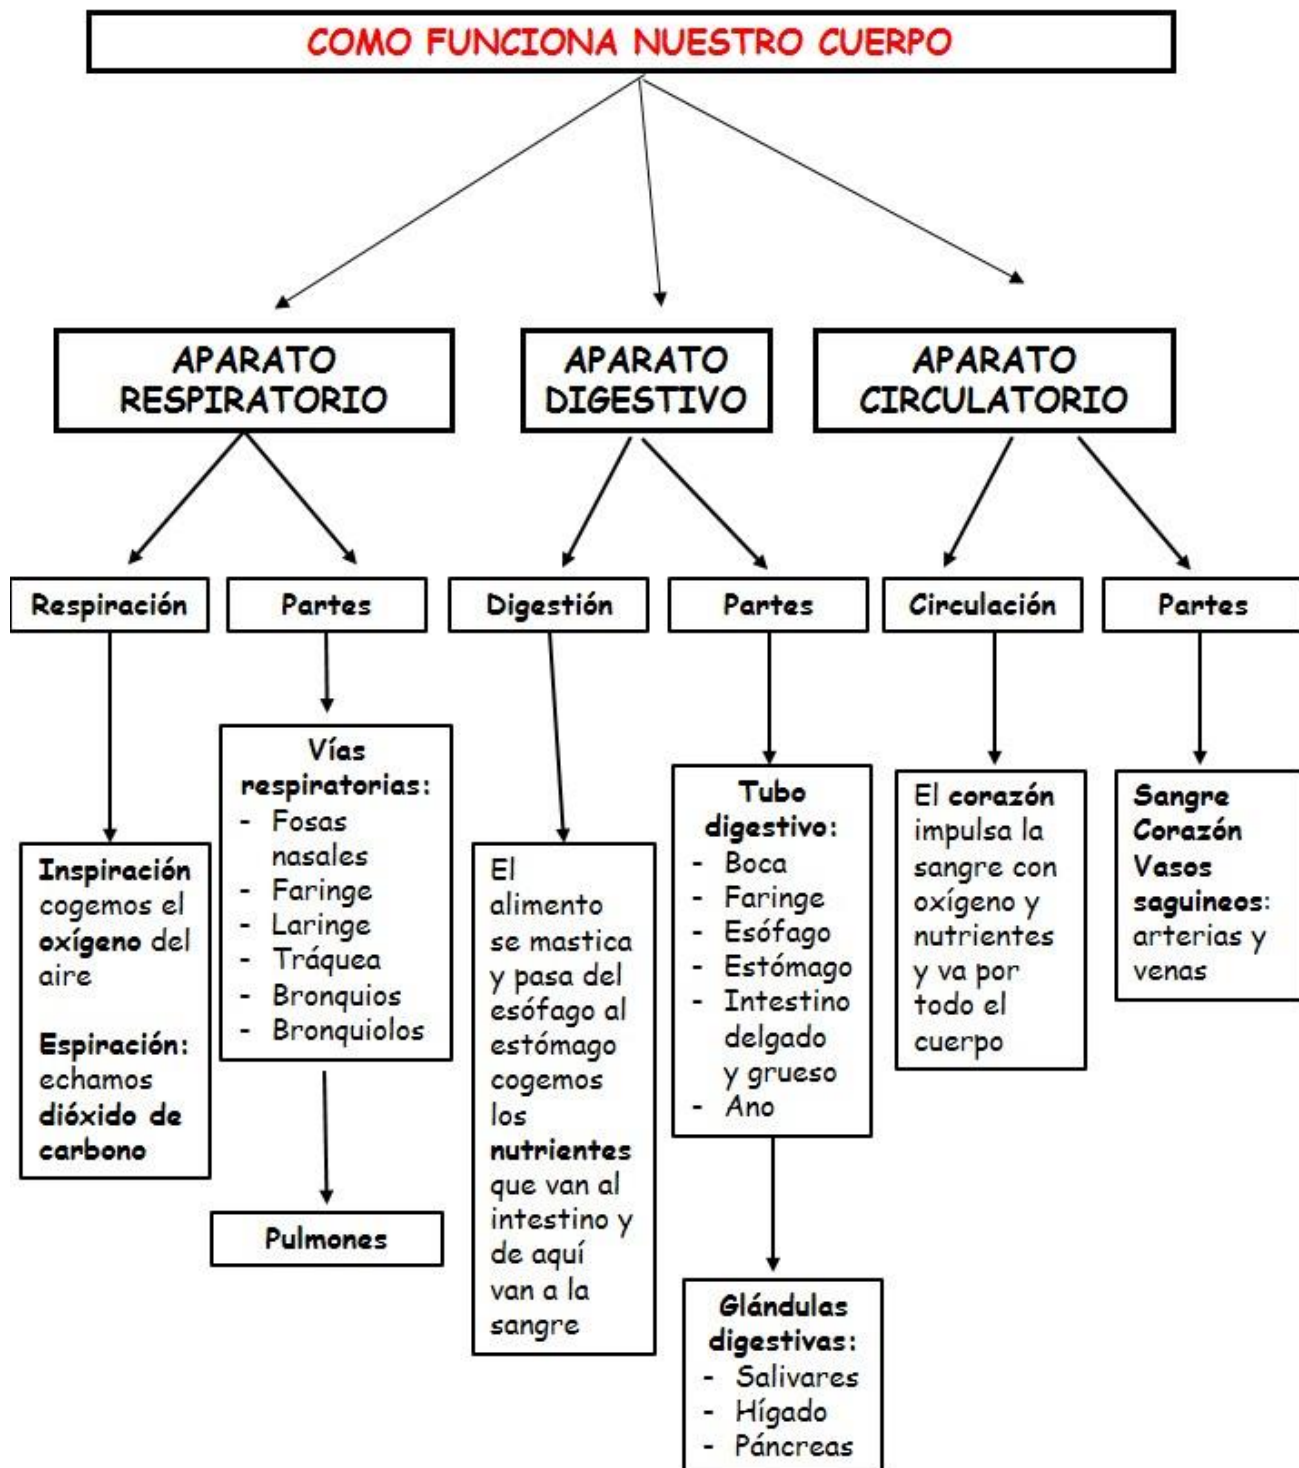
COMO FUNCIONA NUESTRO CUERPO

APARATO RESPIRATORIO

APARATO DIGESTIVO

APARATO CIRCULATORIO

Respiración

Partes

Digestión

Partes

Circulación

Partes

Inspiración cogemos el oxígeno del aire

Espiración: echamos dióxido de carbono

Vías respiratorias:
- Fosas nasales
- Faringe
- Laringe
- Tráquea
- Bronquios
- Bronquiolos

Pulmones

El alimento se mastica y pasa del esófago al estómago cogemos los nutrientes que van al intestino y de aquí van a la sangre

Tubo digestivo:
- Boca
- Faringe
- Esófago
- Estómago
- Intestino delgado y grueso
- Ano

Glándulas digestivas:
- Salivares
- Hígado
- Páncreas

El corazón impulsa la sangre con oxígeno y nutrientes y va por todo el cuerpo

Sangre
Corazón
Vasos saguineos: arterias y venas